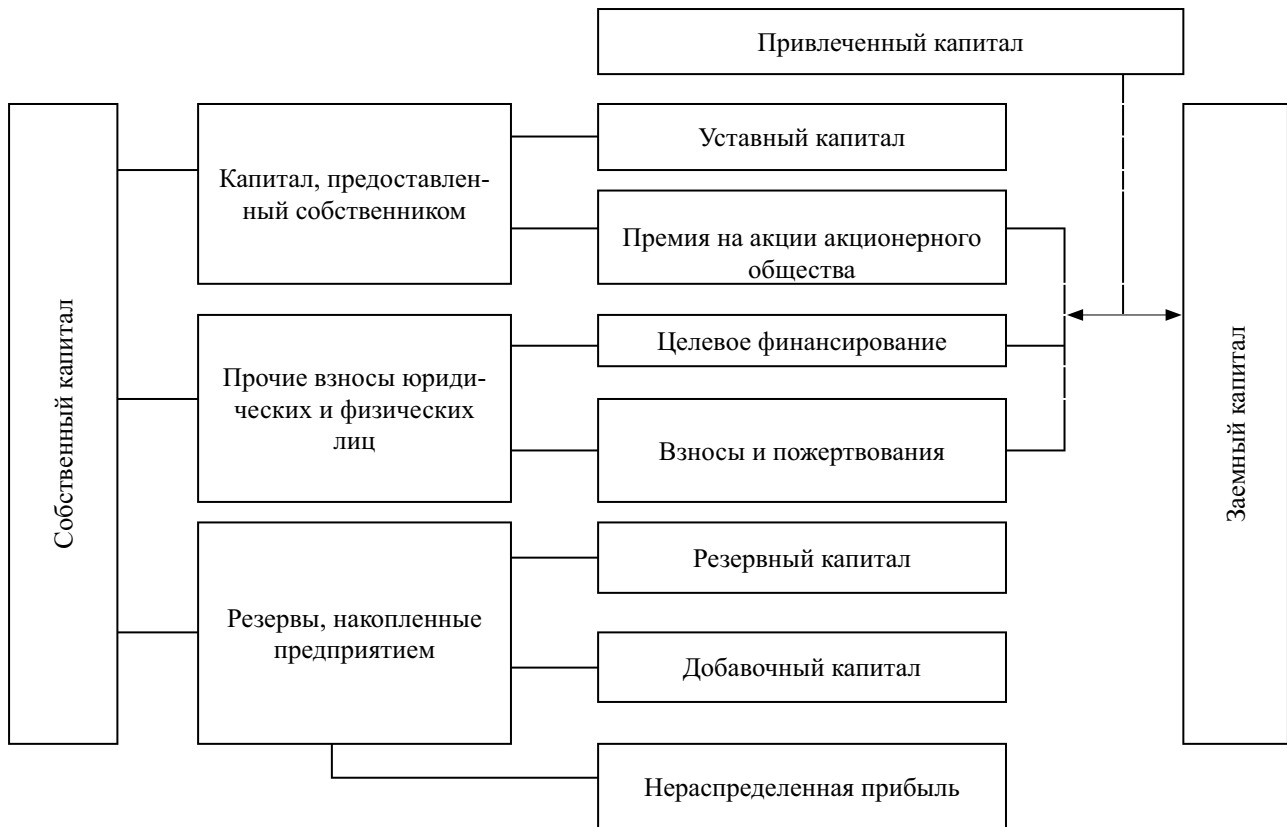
Привлеченный капитал

Собственный капитал

Капитал, предоставленный собственником

Уставный капитал

Премия на акции акционерного общества

Прочие взносы юридических и физических лиц

Целевое финансирование

Взносы и пожертвования

Резервы, накопленные предприятием

Резервный капитал

Добавочный капитал

Нераспределенная прибыль

Заемный капитал